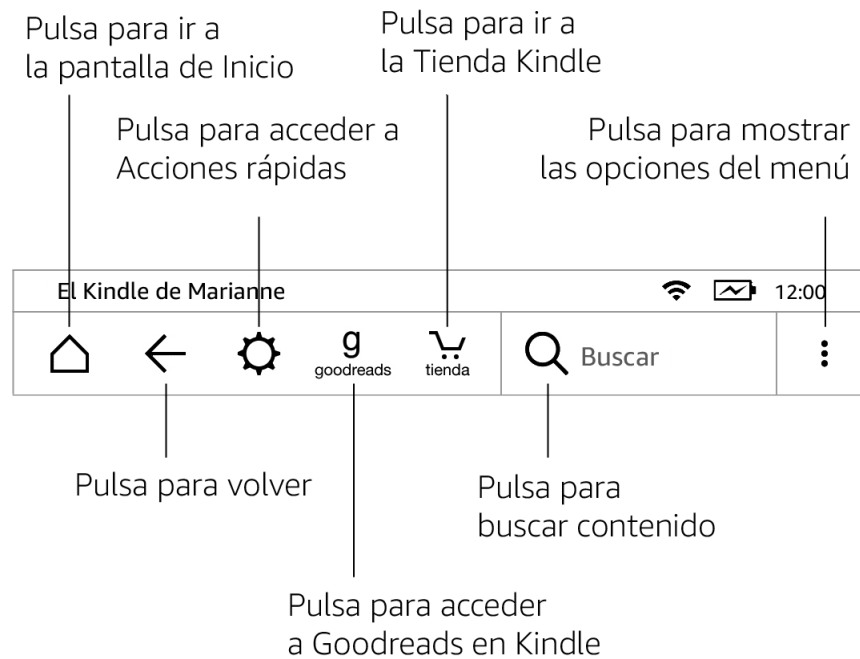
Pulsa para ir a la pantalla de Inicio

Pulsa para ir a la Tienda Kindle

Pulsa para acceder a Acciones rápidas

Pulsa para mostrar las opciones del menú

El Kindle de Marianne

12:00

g goodreads

tienda

Buscar

Pulsa para volver

Pulsa para buscar contenido

Pulsa para acceder a Goodreads en Kindle